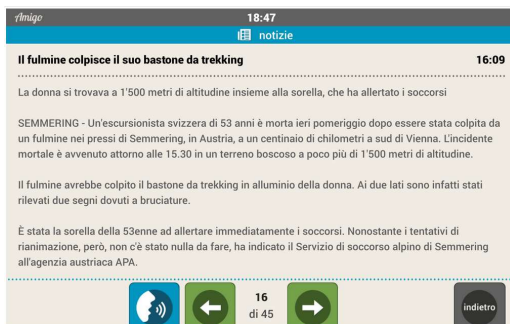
Amigo
18:47
notizie

Il fulmine colpisce il suo bastone da trekking
16:09

La donna si trovava a 1'500 metri di altitudine insieme alla sorella, che ha allertato i soccorsi

SEMMERING - Un'escursionista svizzera di 53 anni è morta ieri pomeriggio dopo essere stata colpita da un fulmine nei pressi di Semmering, in Austria, a un centinaio di chilometri a sud di Vienna. L'incidente mortale è avvenuto attorno alle 15.30 in un terreno boscoso a poco più di 1'500 metri di altitudine.

Il fulmine avrebbe colpito il bastone da trekking in alluminio della donna. Ai due lati sono infatti stati rilevati due segni dovuti a bruciature.

È stata la sorella della 53enne ad allertare immediatamente i soccorsi. Nonostante i tentativi di rianimazione, però, non c'è stato nulla da fare, ha indicato il Servizio di soccorso alpino di Semmering all'agenzia austriaca APA.

16
di 45
indietro